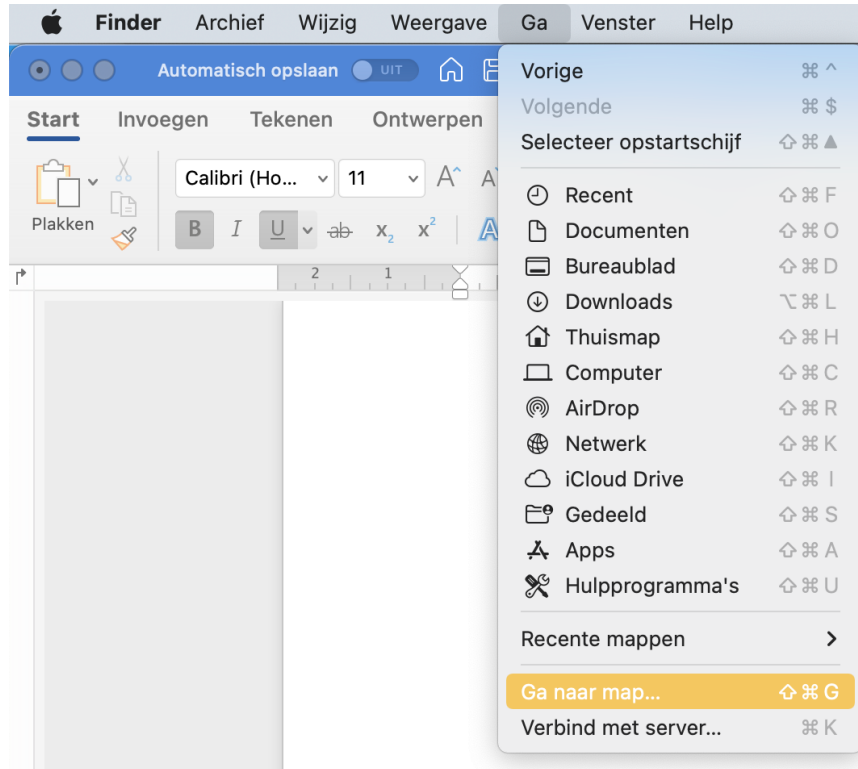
Finder Archief Wijzig Weergave Ga Venster Help

Automatisch opslaan UIT

Start Invoegen Tekenen Ontwerpen

Plakken

Calibri (Ho... 11

B I U ab $x_2$ $x^2$

2 1

Vorige ⌘ ^
Volgende ⌘ $
Selecteer opstartschijf ⇧⌘▲
Recent ⇧⌘F
Documenten ⇧⌘O
Bureaublad ⇧⌘D
Downloads ⌥⌘L
Thuismap ⇧⌘H
Computer ⇧⌘C
AirDrop ⇧⌘R
Netwerk ⇧⌘K
iCloud Drive ⇧⌘I
Gedeeld ⇧⌘S
Apps ⇧⌘A
Hulpprogramma's ⇧⌘U
Recente mappen >
Ga naar map... ⇧⌘G
Verbind met server... ⌘K